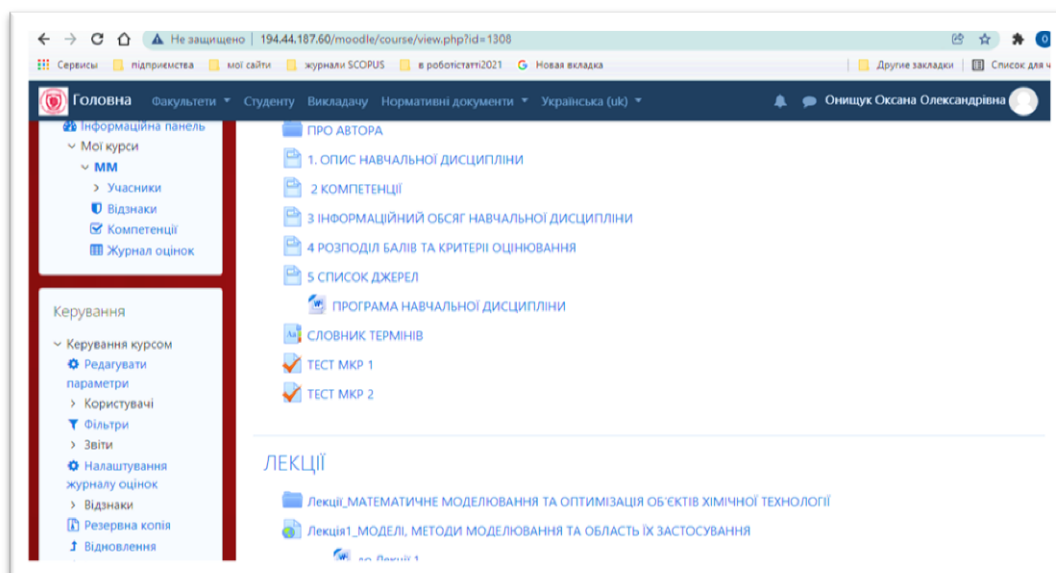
Не защищено | 194.44.187.60/moodle/course/view.php?id=1308

Сервисы підприємства мої сайти журнали SCOPUS в роботістатті2021 Новая вкладка Другие закладки Список для ч

Головна Факультети Студенту Викладачу Нормативні документи Українська (uk) Онищук Оксана Олександрівна

Інформаційна панель
Мої курси
ММ
Учасники
Відзнаки
Компетенції
Журнал оцінок

Керування
Керування курсом
Редагувати параметри
Користувачі
Фільтри
Звіти
Налаштування журналу оцінок
Відзнаки
Резервна копія
Відновлення

ПРО АВТОРА
1. ОПИС НАВЧАЛЬНОЇ ДИСЦИПЛІНИ
2 КОМПЕТЕНЦІЇ
3 ІНФОРМАЦІЙНИЙ ОБСЯГ НАВЧАЛЬНОЇ ДИСЦИПЛІНИ
4 РОЗПОДІЛ БАЛІВ ТА КРИТЕРІЇ ОЦІНЮВАННЯ
5 СПИСОК ДЖЕРЕЛ
ПРОГРАМА НАВЧАЛЬНОЇ ДИСЦИПЛІНИ
СЛОВНИК ТЕРМІНІВ
ТЕСТ МКР 1
ТЕСТ МКР 2

ЛЕКЦІЇ
Лекції_МАТЕМАТИЧНЕ МОДЕЛЮВАННЯ ТА ОПТИМІЗАЦІЯ ОБ'ЄКТІВ ХІМІЧНОЇ ТЕХНОЛОГІЇ
Лекція1_МОДЕЛІ, МЕТОДИ МОДЕЛЮВАННЯ ТА ОБЛАСТЬ ЇХ ЗАСТОСУВАННЯ
до Лекції 1